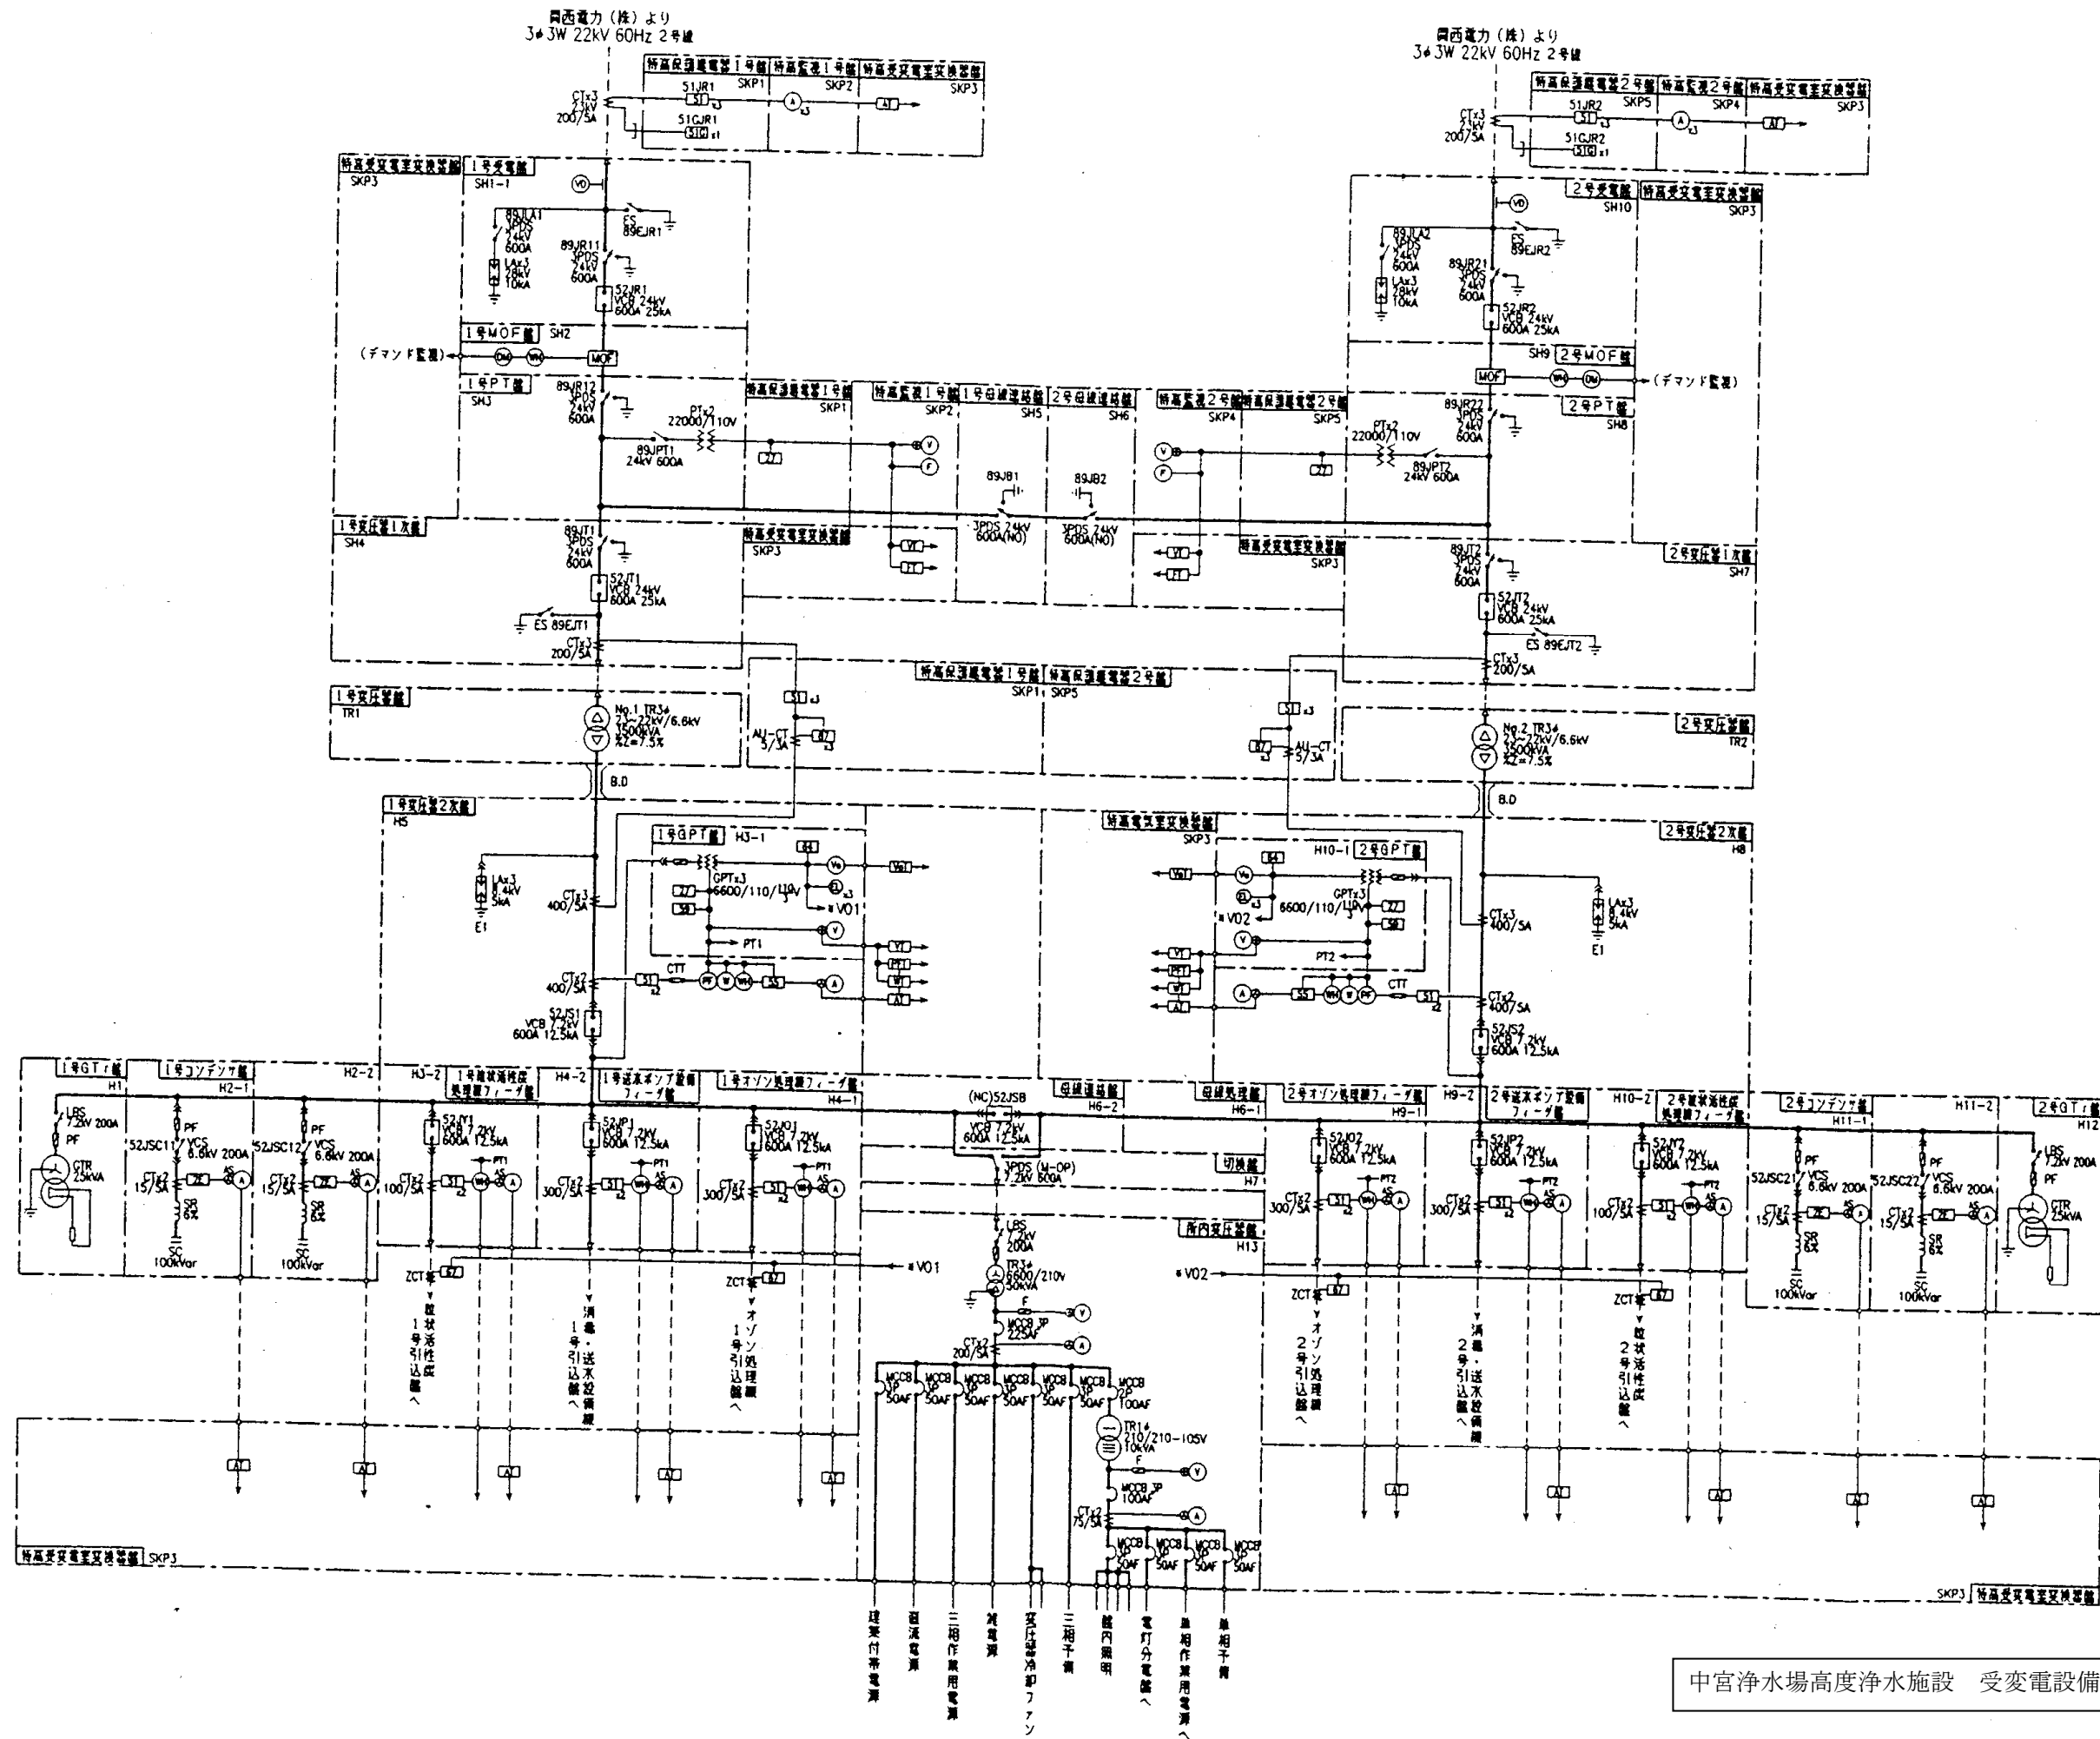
関西電力(株)より
3φ3W 22kV 60Hz 2号線

関西電力(株)より
3φ3W 22kV 60Hz 2号線

特高保護継電器1号盤 SKP1
特高監視1号盤 SKP2
特高受変電室変換器盤 SKP3
CTx3 24kV 200/5A
51JR1
51GJR1

特高保護継電器2号盤 SKP5
特高監視2号盤 SKP4
特高受変電室変換器盤 SKP3
CTx3 24kV 200/5A
51JR2
51GJR2

特高受変電室変換器盤 SKP3
1号受電盤 SH1-1
89JLA1 3PDS 24kV 600A
LAx3 28kV 10kA
ES 89EJR1
89JR11 3PDS 24kV 600A
52JR1 VCB 24kV 600A 25kA
1号MOF盤 SH2
(デマンド監視)
1号PT盤 SH3
89JR12 3PDS 24kV 600A
PTx2 22000/110V
89JPT1 24kV 600A

2号受電盤 SH10
特高受変電室変換器盤 SKP3
89JLA2 3PDS 24kV 600A
LAx3 28kV 10kA
ES 89EJR2
89JR21 3PDS 24kV 600A
52JR2 VCB 24kV 600A 25kA
SH9 2号MOF盤
(デマンド監視)
2号PT盤 SH8
89JR22 3PDS 24kV 600A
PTx2 22000/110V
89JPT2 24kV 600A

特高保護継電器1号盤 SKP1
特高監視1号盤 SKP2
1号母線連絡盤 SH5
2号母線連絡盤 SH6
特高監視2号盤 SKP4
特高保護継電器2号盤 SKP5
89JB1 3PDS 24kV 600A(NO)
89JB2 3PDS 24kV 600A(NO)
特高受変電室変換器盤 SKP3
特高受変電室変換器盤 SKP3

1号変圧器1次盤 SH4
89JT1 3PDS 24kV 600A
52JT1 VCB 24kV 600A 25kA
ES 89EJT1
CTx3 200/5A

2号変圧器1次盤 SH7
89JT2 3PDS 24kV 600A
52JT2 VCB 24kV 600A 25kA
ES 89EJT2
CTx3 200/5A

特高保護継電器1号盤 特高保護継電器2号盤 SKP1, SKP5
1号変圧器盤 TR1
No.1 TR3φ 21~22kV/6.6kV 3500kVA %Z=7.5%
AU-CT 5/3A
B.D
2号変圧器盤 TR2
No.2 TR3φ 21~22kV/6.6kV 3500kVA %Z=7.5%
AU-CT 5/3A
B.D

1号変圧器2次盤 H5
LAx3 8.4kV 5kA E1
CTx3 400/5A
1号GPT盤 H3-1
GPTx3 6600/110/110/3V
VO1
PT1
CTT
CTx2 400/5A
52JS1 VCB 7.2kV 600A 12.5kA

特高受変電室変換器盤 SKP3
H10-1 2号GPT盤
GPTx3 6600/110/110/3V
VO2
PT2
CTT
2号変圧器2次盤 H8
CTx3 400/5A
LAx3 8.4kV 5kA E1
CTx2 400/5A
52JS2 VCB 7.2kV 600A 12.5kA

1号GTr盤 H1
LBS 7.2kV 200A PF
GTR 25kVA
1号コンデンサ盤 H2-1
H2-2
52JSC11 PF VCS 6.6kV 200A CTx2 15/5A SR 6% SC 100kVar
52JSC12 PF VCS 6.6kV 200A CTx2 15/5A SR 6% SC 100kVar
H3-2 1号粒状活性炭処理棟フィーダ盤
52JY1 VCB 7.2kV 600A 12.5kA CTx2 100/5A
H4-2 1号送水ポンプ設備フィーダ盤
52JPJ1 VCB 7.2kV 600A 12.5kA CTx2 300/5A
1号オゾン処理棟フィーダ盤 H4-1
52JOJ1 VCB 7.2kV 600A 12.5kA CTx2 300/5A
(NC)52JSB VCB 7.2kV 600A 12.5kA
母線連絡盤 H6-2
母線処理盤 H6-1
3PDS (M-OP) 7.2kV 600A
切換盤 H7
所内変圧器盤 H13
LBS 7.2kV 200A
TR3φ 6600/210V 50kVA
MCCB 3P 225AF
CTx2 200/5A
MCCB 3P 50AF MCCB 3P 50AF MCCB 3P 50AF MCCB 3P 50AF MCCB 3P 50AF MCCB 3P 50AF MCCB 2P 100AF
TR1φ 210/210-105V 10kVA
MCCB 2P 100AF
CTx2 75/5A
MCCB 2P 50AF MCCB 2P 50AF MCCB 2P 50AF MCCB 2P 50AF
2号オゾン処理棟フィーダ盤 H9-1
52JO2 VCB 7.2kV 600A 12.5kA CTx2 300/5A
H9-2 2号送水ポンプ設備フィーダ盤
52JP2 VCB 7.2kV 600A 12.5kA CTx2 300/5A
H10-2 2号粒状活性炭処理棟フィーダ盤
52JY2 VCB 7.2kV 600A 12.5kA CTx2 100/5A
2号コンデンサ盤 H11-1 H11-2
52JSC21 PF VCS 6.6kV 200A CTx2 15/5A SR 6% SC 100kVar
52JSC22 PF VCS 6.6kV 200A CTx2 15/5A SR 6% SC 100kVar
2号GTr盤 H12
LBS 7.2kV 200A PF GTR 25kVA

VO1 VO2
ZCT ZCT ZCT ZCT
粒状活性炭1号引込盤へ
消毒・送水設備1号引込盤へ
オゾン処理1号引込盤へ
オゾン処理2号引込盤へ
消毒・送水設備2号引込盤へ
粒状活性炭2号引込盤へ

特高受変電室変換器盤 SKP3
SKP3 特高受変電室変換器盤

建築付帯電源
照明電源
三相作業用電源
減電源
変圧器冷却ファン
三相予備
盤内照明
電灯分電盤へ
単相作業用電源へ
単相予備

中宮浄水場高度浄水施設　受変電設備